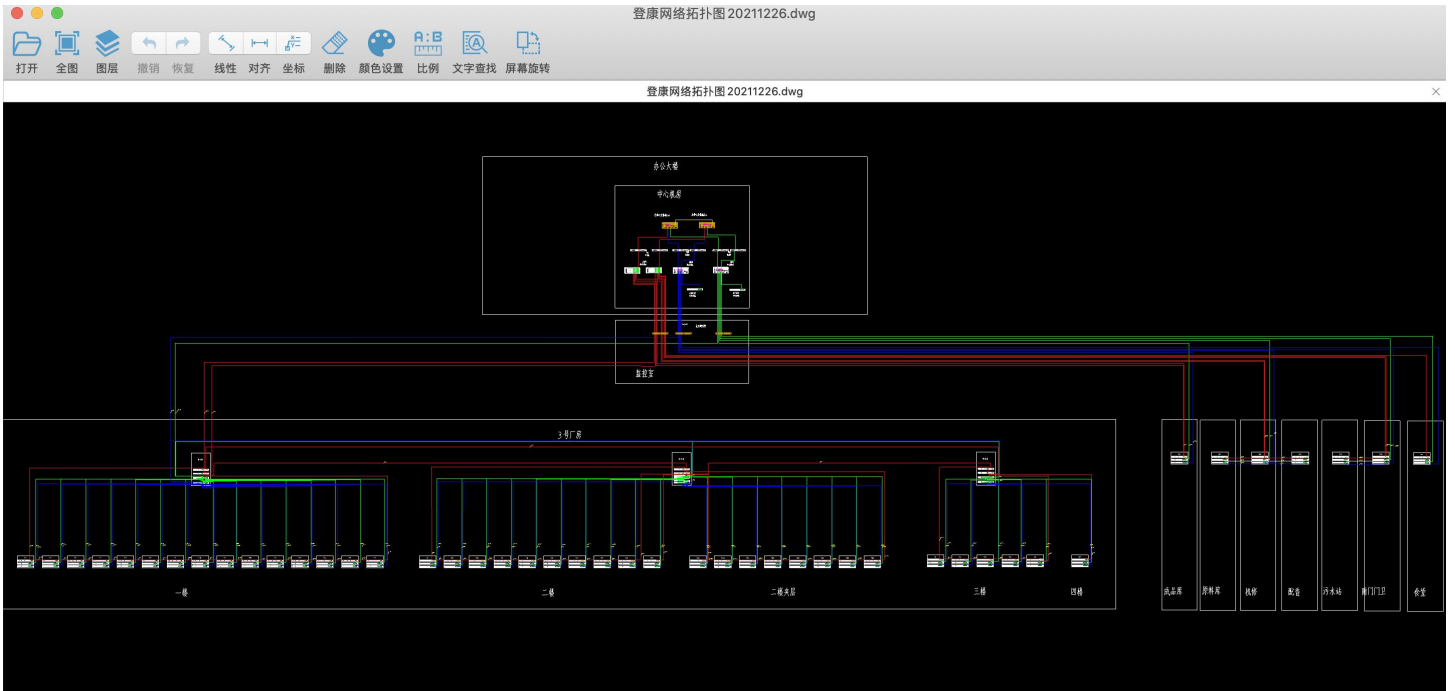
登康网络拓扑图20211226.dwg

打开 全图 图层 撤销 恢复 线性 对齐 坐标 删除 颜色设置 比例 文字查找 屏幕旋转

登康网络拓扑图20211226.dwg

办公大楼

中心机房

监控室

3号厂房

一楼

二楼

二楼夹层

三楼

四楼

成品库

原料库

机修

配电

污水站

南门门卫

食堂